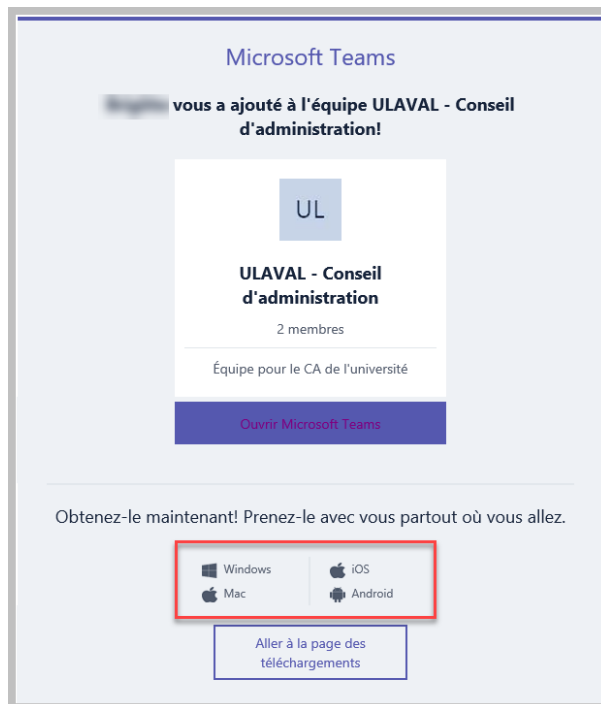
Microsoft Teams

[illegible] vous a ajouté à l'équipe ULAVAL - Conseil d'administration!

UL

ULAVAL - Conseil d'administration

2 membres

Équipe pour le CA de l'université

Ouvrir Microsoft Teams

Obtenez-le maintenant! Prenez-le avec vous partout où vous allez.

Windows
Mac
iOS
Android

Aller à la page des téléchargements